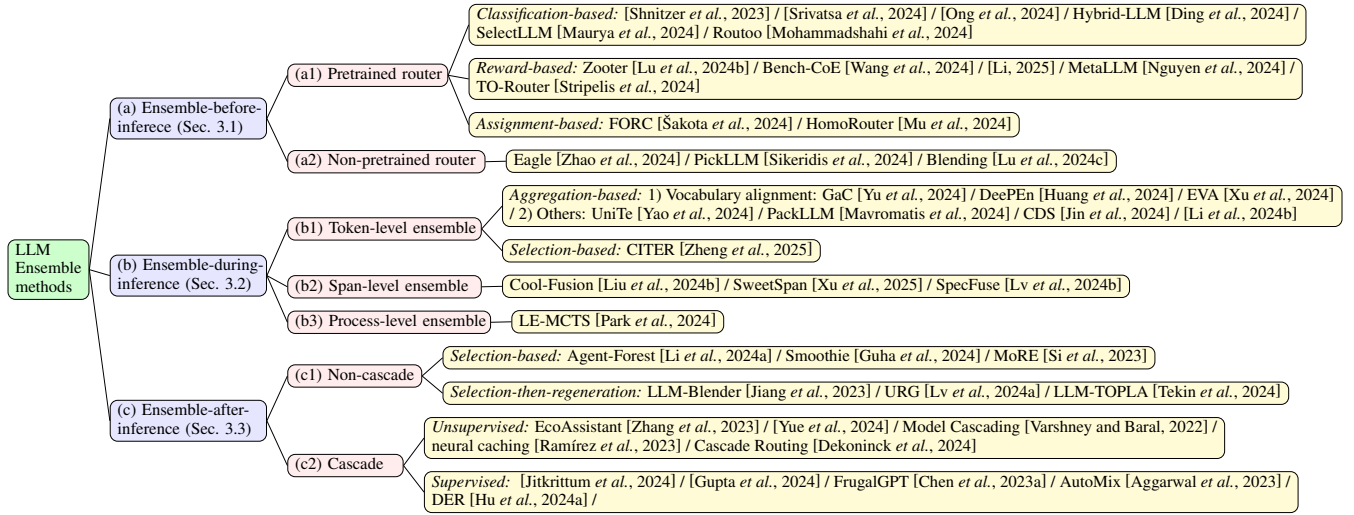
LLM Ensemble methods

(a) Ensemble-before-inferece (Sec. 3.1)

(a1) Pretrained router

Classification-based: [Shnitzer et al., 2023] / [Srivatsa et al., 2024] / [Ong et al., 2024] / Hybrid-LLM [Ding et al., 2024] / SelectLLM [Maurya et al., 2024] / Routoo [Mohammadshahi et al., 2024]

Reward-based: Zooter [Lu et al., 2024b] / Bench-CoE [Wang et al., 2024] / [Li, 2025] / MetaLLM [Nguyen et al., 2024] / TO-Router [Stripelis et al., 2024]

Assignment-based: FORC [Šakota et al., 2024] / HomoRouter [Mu et al., 2024]

(a2) Non-pretrained router

Eagle [Zhao et al., 2024] / PickLLM [Sikeridis et al., 2024] / Blending [Lu et al., 2024c]

(b) Ensemble-during-inference (Sec. 3.2)

(b1) Token-level ensemble

Aggregation-based: 1) Vocabulary alignment: GaC [Yu et al., 2024] / DeePEn [Huang et al., 2024] / EVA [Xu et al., 2024] / 2) Others: UniTe [Yao et al., 2024] / PackLLM [Mavromatis et al., 2024] / CDS [Jin et al., 2024] / [Li et al., 2024b]

Selection-based: CITER [Zheng et al., 2025]

(b2) Span-level ensemble

Cool-Fusion [Liu et al., 2024b] / SweetSpan [Xu et al., 2025] / SpecFuse [Lv et al., 2024b]

(b3) Process-level ensemble

LE-MCTS [Park et al., 2024]

(c) Ensemble-after-inference (Sec. 3.3)

(c1) Non-cascade

Selection-based: Agent-Forest [Li et al., 2024a] / Smoothie [Guha et al., 2024] / MoRE [Si et al., 2023]

Selection-then-regeneration: LLM-Blender [Jiang et al., 2023] / URG [Lv et al., 2024a] / LLM-TOPLA [Tekin et al., 2024]

(c2) Cascade

Unsupervised: EcoAssistant [Zhang et al., 2023] / [Yue et al., 2024] / Model Cascading [Varshney and Baral, 2022] / neural caching [Ramírez et al., 2023] / Cascade Routing [Dekoninck et al., 2024]

Supervised: [Jitkrittum et al., 2024] / [Gupta et al., 2024] / FrugalGPT [Chen et al., 2023a] / AutoMix [Aggarwal et al., 2023] / DER [Hu et al., 2024a] /